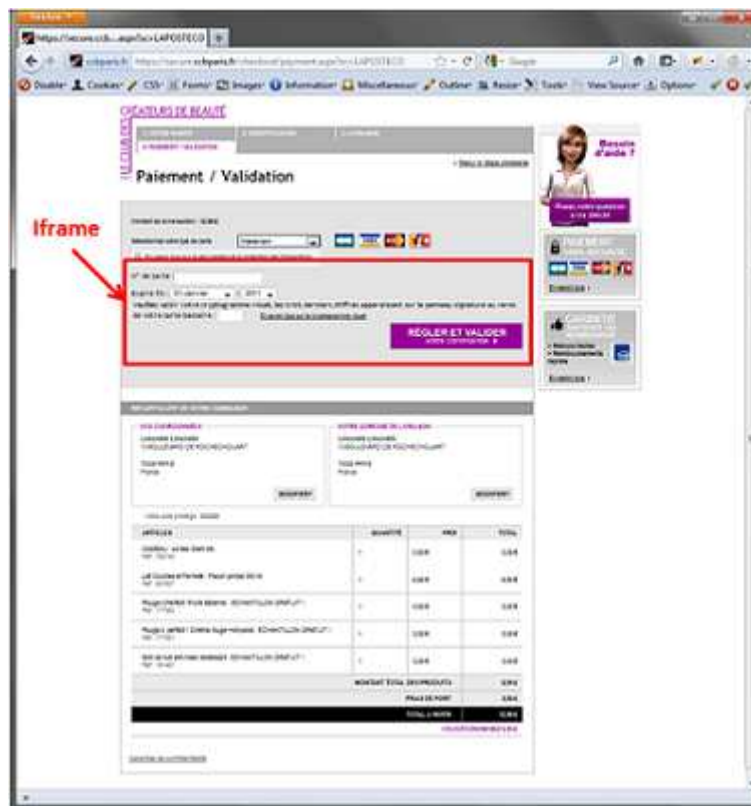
https://secure.ccb...aspx?src=LAPOSTECO

Disable Cookies CSS Forms Images Information Miscellaneous Outline Resize Tools View Source Options

CRÉATEURS DE BEAUTÉ

Paiement / Validation

Iframe

N° de carte

Expire fin

RÉGLER ET VALIDER

Besoin d'aide ?

ARTICLES | QUANTITÉ | PRIX | TOTAL

MONTANT TOTAL DES PRODUITS

FRAIS DE PORT

TOTAL À RÉGLER